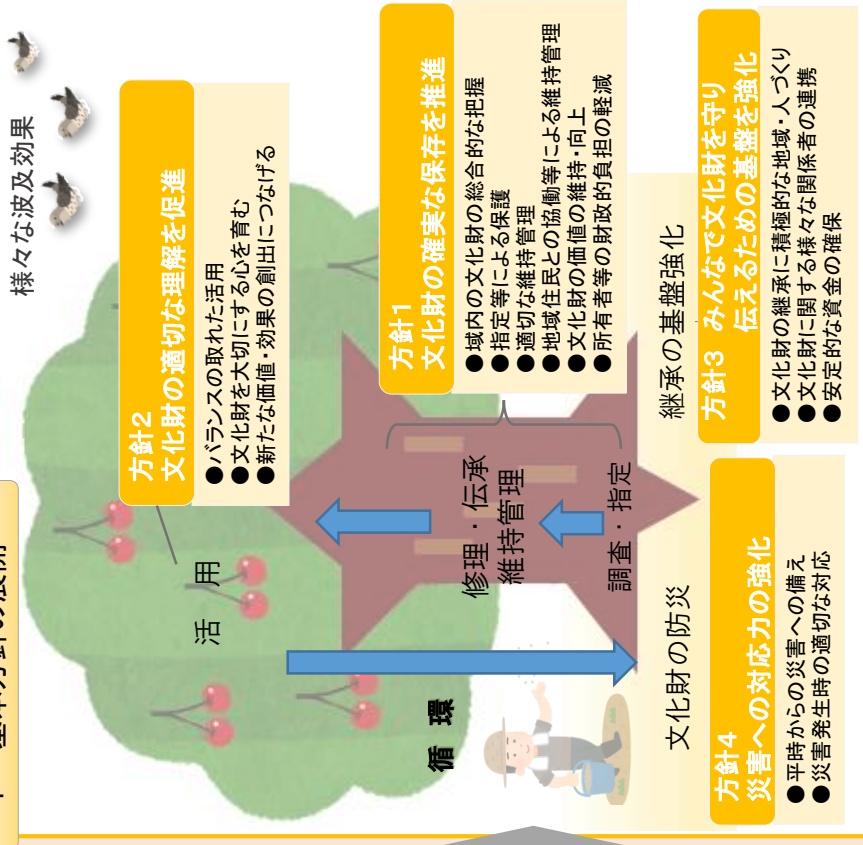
様々な波及効果

方針2
文化財の適切な理解を促進
●バランスの取れた活用
●文化財を大切にする心を育む
●新たな価値・効果の創出につなげる

方針1
文化財の確実な保存を推進
●域内の文化財の総合的な把握
●指定等による保護
●適切な維持管理
●地域住民との協働等による維持管理
●文化財の価値の維持・向上
●所有者等の財政的負担の軽減

方針3　みんなで文化財を守り伝えるための基盤を強化
●文化財の継承に積極的な地域・人づくり
●文化財に関する様々な関係者の連携
●安定的な資金の確保

継承の基盤強化

活用

修理・伝承
維持管理

調査・指定

循環

文化財の防災

方針4
災害への対応力の強化
●平時からの災害への備え
●災害発生時の適切な対応